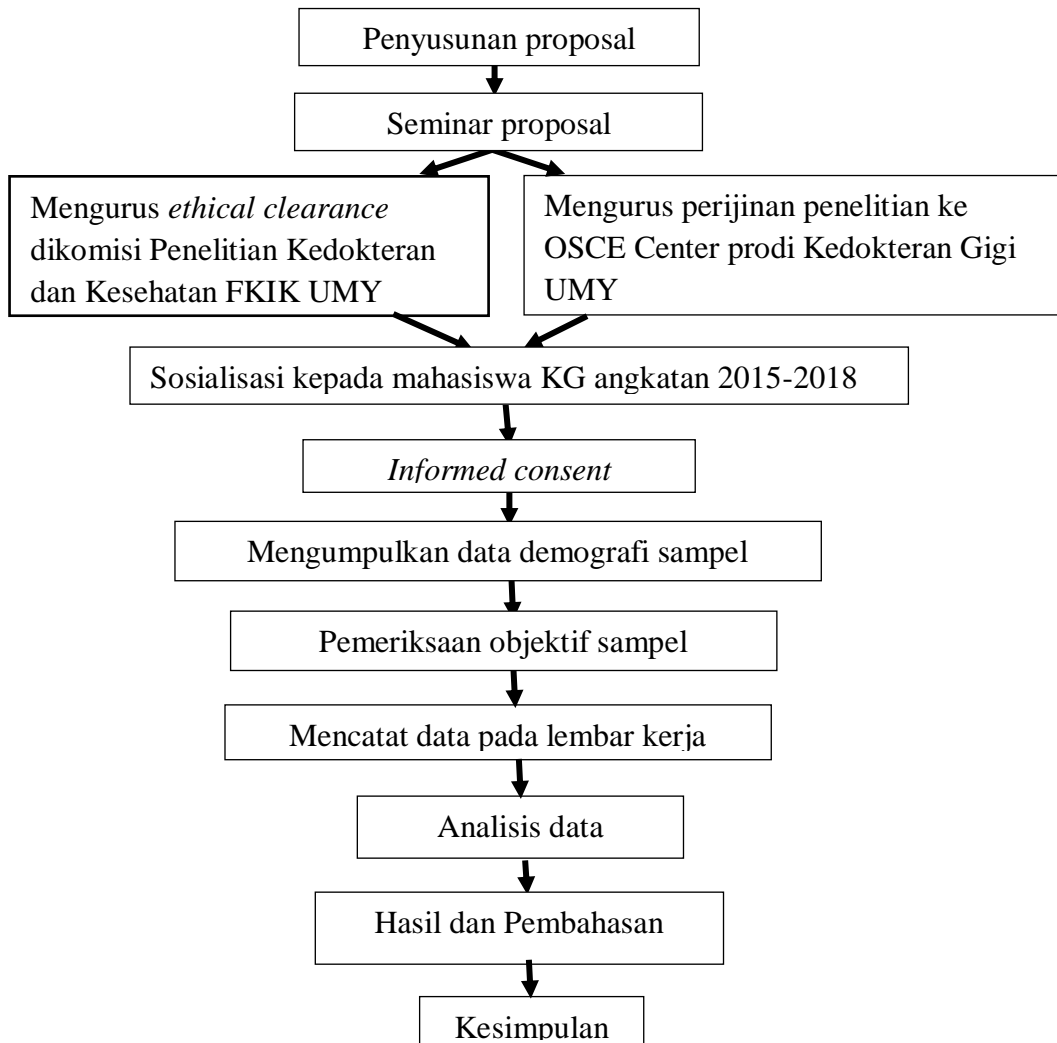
Penyusunan proposal

Seminar proposal

Mengurus *ethical clearance* dikomisi Penelitian Kedokteran dan Kesehatan FKIK UMY

Mengurus perijinan penelitian ke OSCE Center prodi Kedokteran Gigi UMY

Sosialisasi kepada mahasiswa KG angkatan 2015-2018

*Informed consent*

Mengumpulkan data demografi sampel

Pemeriksaan objektif sampel

Mencatat data pada lembar kerja

Analisis data

Hasil dan Pembahasan

Kesimpulan